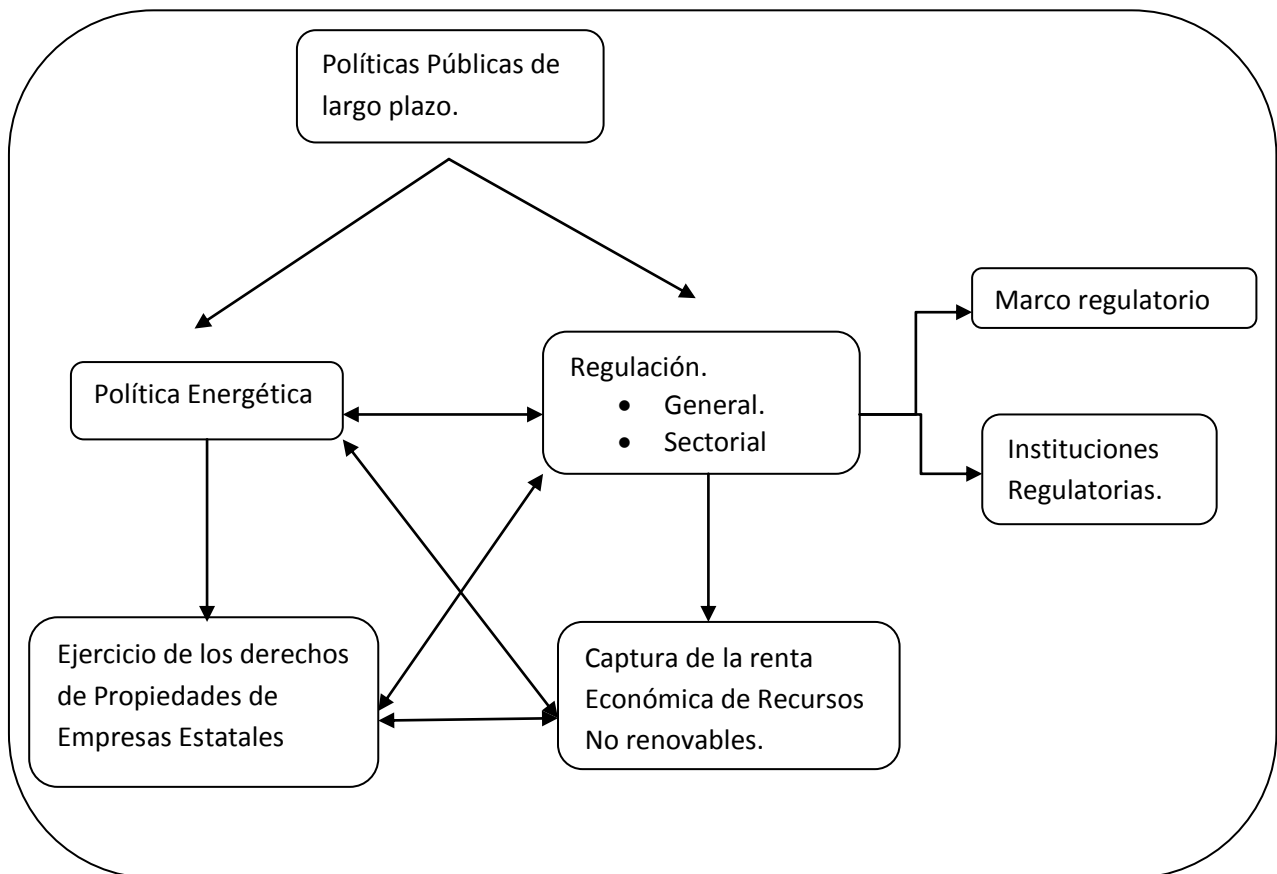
Políticas Públicas de largo plazo.

Política Energética

Regulación.
- General.
- Sectorial

Marco regulatorio

Instituciones Regulatorias.

Ejercicio de los derechos de Propiedades de Empresas Estatales

Captura de la renta Económica de Recursos No renovables.